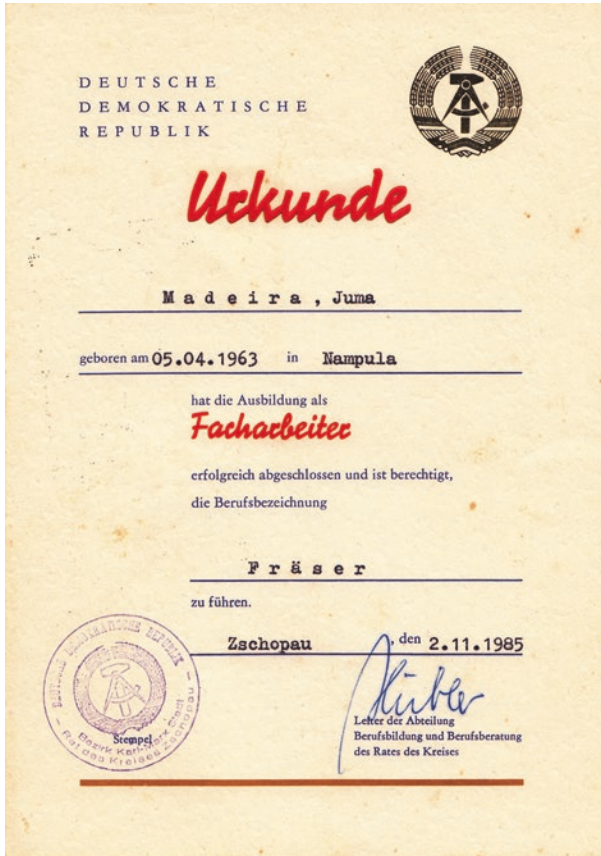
DEUTSCHE
DEMOKRATISCHE
REPUBLIK

Urkunde

M a d e i r a , Juma

geboren am 05.04.1963 in Nampula

hat die Ausbildung als

Facharbeiter

erfolgreich abgeschlossen und ist berechtigt,

die Berufsbezeichnung

F r ä s e r

zu führen.

Zschopau , den 2.11.1985

DEUTSCHE DEMOKRATISCHE REPUBLIK
Bezirk Karl-Marx-Stadt
Rat des Kreises Zschopau

Stempel

Kübler

Leiter der Abteilung
Berufsbildung und Berufsberatung
des Rates des Kreises